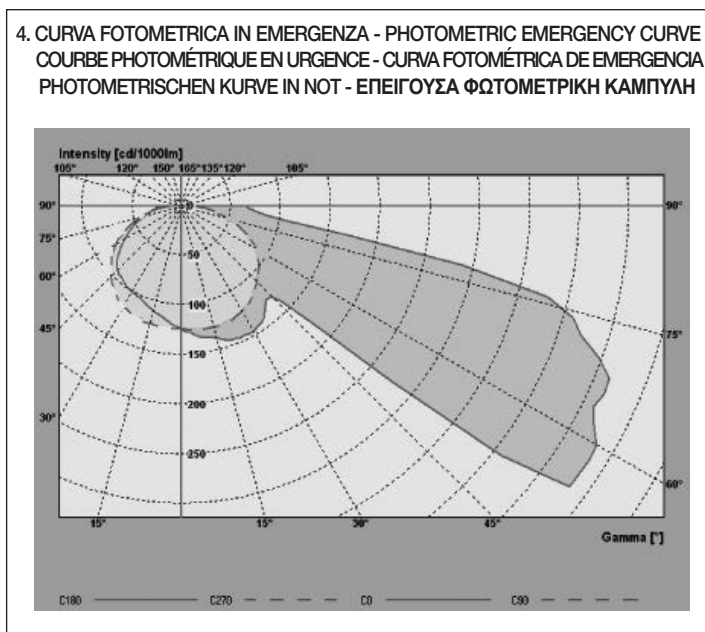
4. CURVA FOTOMETRICA IN EMERGENZA - PHOTOMETRIC EMERGENCY CURVE COURBE PHOTOMÉTRIQUE EN URGENCE - CURVA FOTOMÉTRICA DE EMERGENCIA PHOTOMETRISCHEN KURVE IN NOT - ΕΠΕΙΓΟΥΣΑ ΦΩΤΟΜΕΤΡΙΚΗ ΚΑΜΠΥΛΗ

Intensity [cd/1000lm]
105° 120° 150° 165° 135° 120° 105°
90° 90°
75°
60°
45° 75°
30°
60°
50
100
150
200
250
15° 15° 30° 45°
Gamma [°]

C180 C270 C0 C90